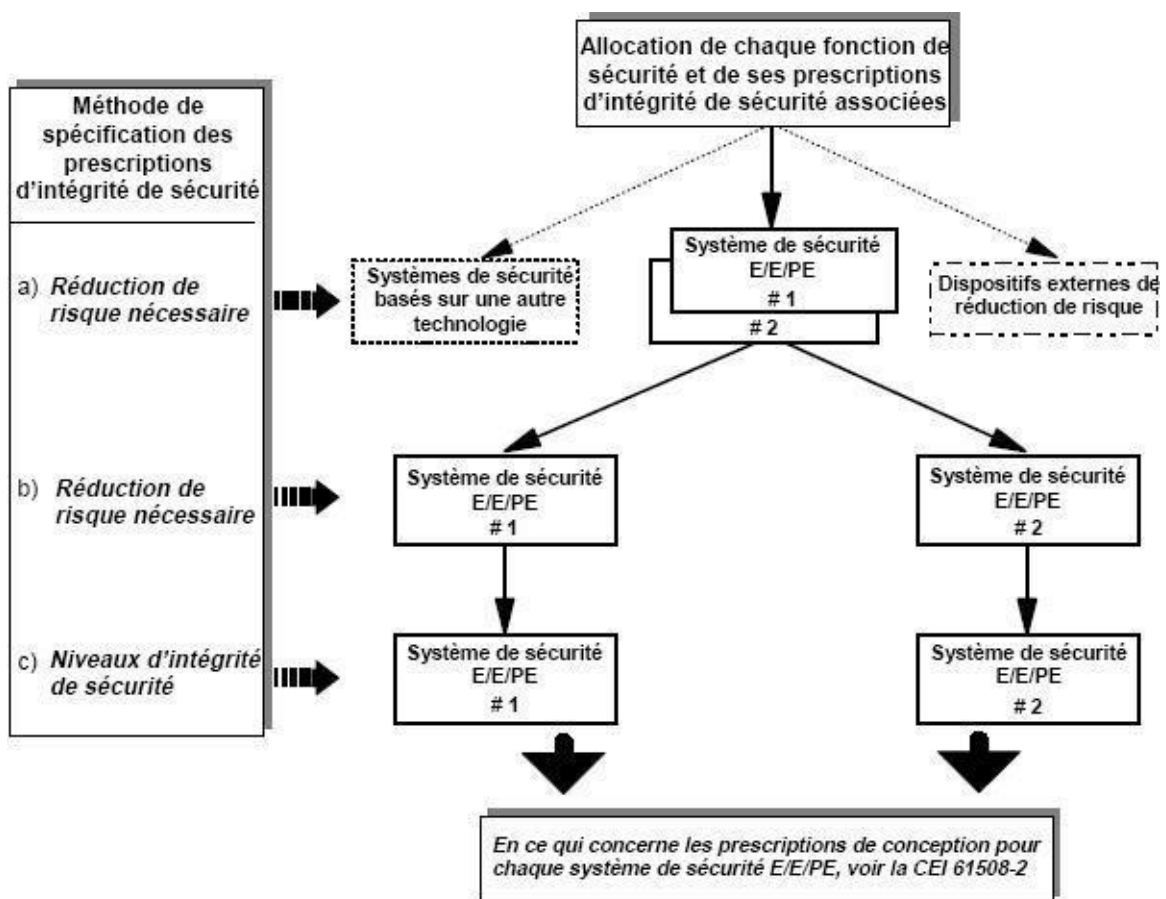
Méthode de spécification des prescriptions d'intégrité de sécurité

a) *Réduction de risque nécessaire*

b) *Réduction de risque nécessaire*

c) *Niveaux d'intégrité de sécurité*

Allocation de chaque fonction de sécurité et de ses prescriptions d'intégrité de sécurité associées

Systèmes de sécurité basés sur une autre technologie

Système de sécurité E/E/PE # 1

# 2

Dispositifs externes de réduction de risque

Système de sécurité E/E/PE # 1

Système de sécurité E/E/PE # 2

Système de sécurité E/E/PE # 1

Système de sécurité E/E/PE # 2

*En ce qui concerne les prescriptions de conception pour chaque système de sécurité E/E/PE, voir la CEI 61508-2*